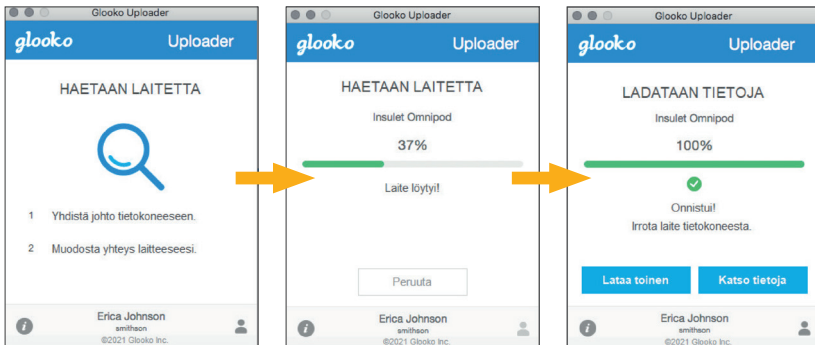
Glooko Uploader

glooko Uploader

HAETAAN LAITETTA

1 Yhdistä johto tietokoneeseen.

2 Muodosta yhteys laitteeseesi.

Erica Johnson
smithson
©2021 Glooko Inc.

Glooko Uploader

glooko Uploader

HAETAAN LAITETTA

Insulet Omnipod

37%

Laite löytyi!

Peruuta

Erica Johnson
smithson
©2021 Glooko Inc.

Glooko Uploader

glooko Uploader

LADATAAN TIETOJA

Insulet Omnipod

100%

Onnistui!
Irrota laite tietokoneesta.

Lataa toinen

Katso tietoja

Erica Johnson
smithson
©2021 Glooko Inc.